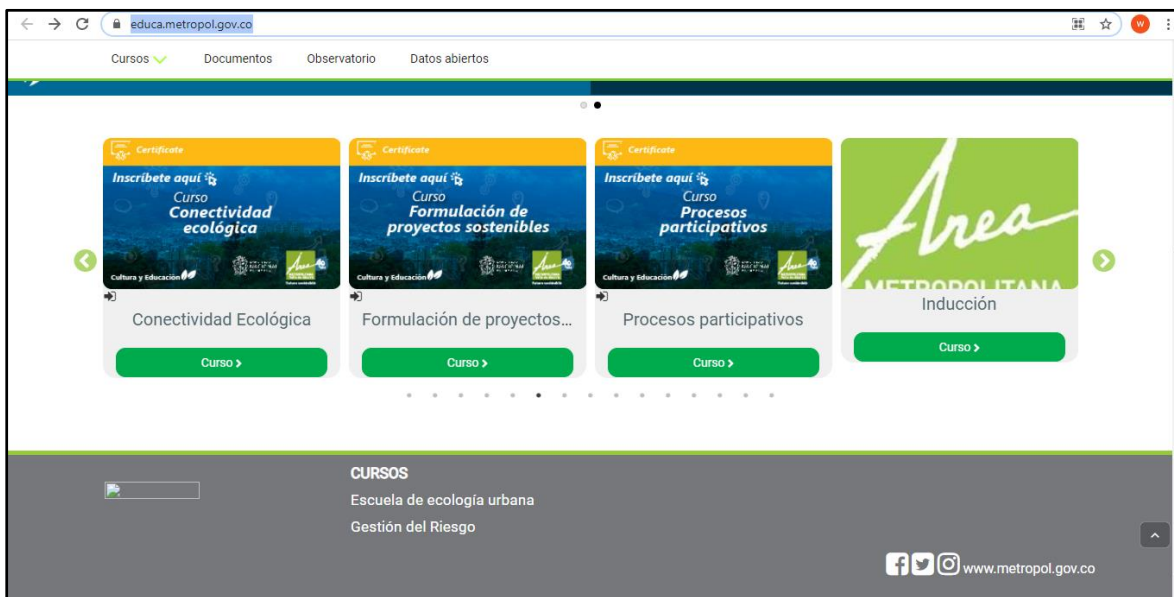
educa.metropol.gov.co

W

Cursos Documentos Observatorio Datos abiertos

Certificate
Inscríbete aquí
Curso
Conectividad ecológica
Cultura y Educación

Certificate
Inscríbete aquí
Curso
Formulación de proyectos sostenibles
Cultura y Educación

Certificate
Inscríbete aquí
Curso
Procesos participativos
Cultura y Educación

Area
METROPOLITANA

Conectividad Ecológica
Curso >

Formulación de proyectos...
Curso >

Procesos participativos
Curso >

Inducción
Curso >

CURSOS
Escuela de ecología urbana
Gestión del Riesgo

www.metropol.gov.co